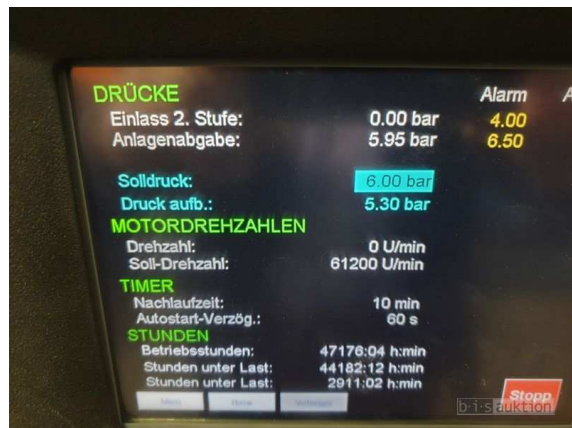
DRÜCKE
Alarm
A
Einlass 2. Stufe: 0.00 bar 4.00
Anlagenabgabe: 5.95 bar 6.50

Solldruck: 6.00 bar
Druck aufb.: 5.30 bar

MOTORDREHZAHLEN
Drehzahl: 0 U/min
Soll-Drehzahl: 61200 U/min

TIMER
Nachlaufzeit: 10 min
Autostart-Verzög.: 60 s

STUNDEN
Betriebsstunden: 47176:04 h:min
Stunden unter Last: 44182:12 h:min
Stunden unter Last: 2911:02 h:min

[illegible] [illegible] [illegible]
Stopp
b·i·s auktion